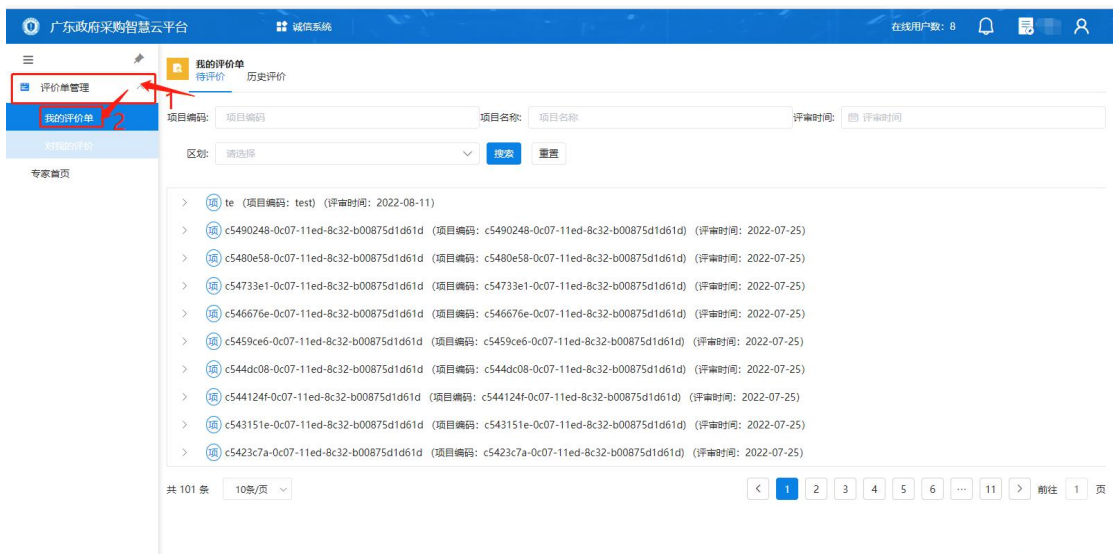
广东政府采购智慧云平台

诚信系统

在线用户数: 8

评价单管理

1

我的评价单

2

对我的评价

专家首页

我的评价单

待评价 历史评价

项目编码: 项目编码

项目名称: 项目名称

评审时间: 评审时间

区划: 请选择

搜索 重置

项 te (项目编码: test) (评审时间: 2022-08-11)

项 c5490248-0c07-11ed-8c32-b00875d1d61d (项目编码: c5490248-0c07-11ed-8c32-b00875d1d61d) (评审时间: 2022-07-25)

项 c5480e58-0c07-11ed-8c32-b00875d1d61d (项目编码: c5480e58-0c07-11ed-8c32-b00875d1d61d) (评审时间: 2022-07-25)

项 c54733e1-0c07-11ed-8c32-b00875d1d61d (项目编码: c54733e1-0c07-11ed-8c32-b00875d1d61d) (评审时间: 2022-07-25)

项 c546676e-0c07-11ed-8c32-b00875d1d61d (项目编码: c546676e-0c07-11ed-8c32-b00875d1d61d) (评审时间: 2022-07-25)

项 c5459ce6-0c07-11ed-8c32-b00875d1d61d (项目编码: c5459ce6-0c07-11ed-8c32-b00875d1d61d) (评审时间: 2022-07-25)

项 c544dc08-0c07-11ed-8c32-b00875d1d61d (项目编码: c544dc08-0c07-11ed-8c32-b00875d1d61d) (评审时间: 2022-07-25)

项 c544124f-0c07-11ed-8c32-b00875d1d61d (项目编码: c544124f-0c07-11ed-8c32-b00875d1d61d) (评审时间: 2022-07-25)

项 c543151e-0c07-11ed-8c32-b00875d1d61d (项目编码: c543151e-0c07-11ed-8c32-b00875d1d61d) (评审时间: 2022-07-25)

项 c5423c7a-0c07-11ed-8c32-b00875d1d61d (项目编码: c5423c7a-0c07-11ed-8c32-b00875d1d61d) (评审时间: 2022-07-25)

共 101 条 10条/页

< 1 2 3 4 5 6 ··· 11 > 前往 1 页